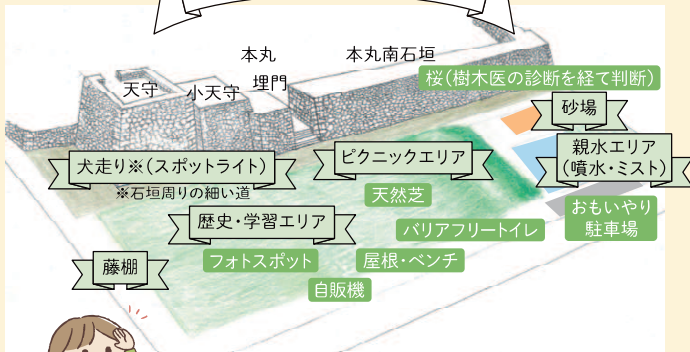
本丸

本丸南石垣

天守

小天守

埋門

桜（樹木医の診断を経て判断）

砂場

親水エリア
（噴水・ミスト）

犬走り※（スポットライト）

※石垣周りの細い道

ピクニックエリア

天然芝

おもいやり
駐車場

歴史・学習エリア

バリアフリートイレ

藤棚

フォトスポット

屋根・ベンチ

自販機